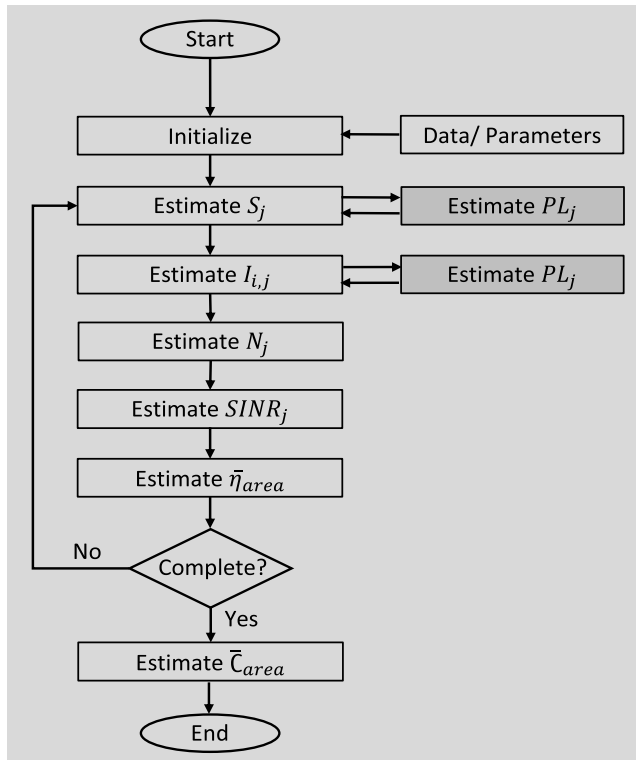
Start

Initialize

Data/ Parameters

Estimate $S_j$

Estimate $PL_j$

Estimate $I_{i,j}$

Estimate $PL_j$

Estimate $N_j$

Estimate $SINR_j$

Estimate $\bar{\eta}_{area}$

No

Complete?

Yes

Estimate $\bar{C}_{area}$

End